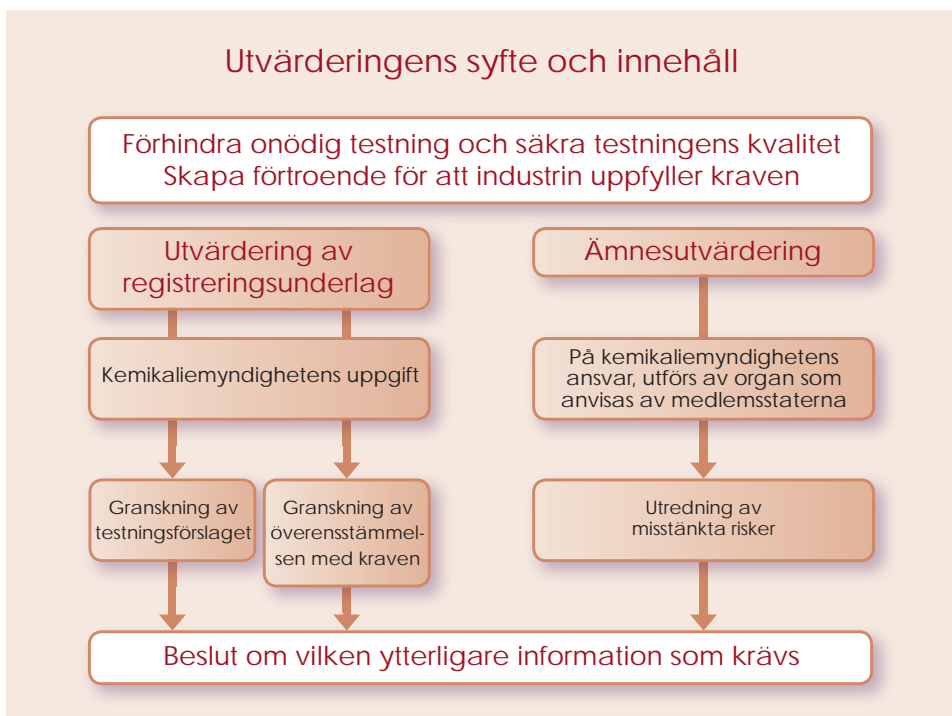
Utvärderingens syfte och innehåll

Förhindra onödig testning och säkra testningens kvalitet
Skapa förtroende för att industrin uppfyller kraven

Utvärdering av registreringsunderlag

Ämnesutvärdering

Kemikaliemyndighetens uppgift

På kemikaliemyndighetens ansvar, utförs av organ som anvisas av medlemsstaterna

Granskning av testningsförslaget

Granskning av överensstämmelsen med kraven

Utredning av misstänkta risker

Beslut om vilken ytterligare information som krävs